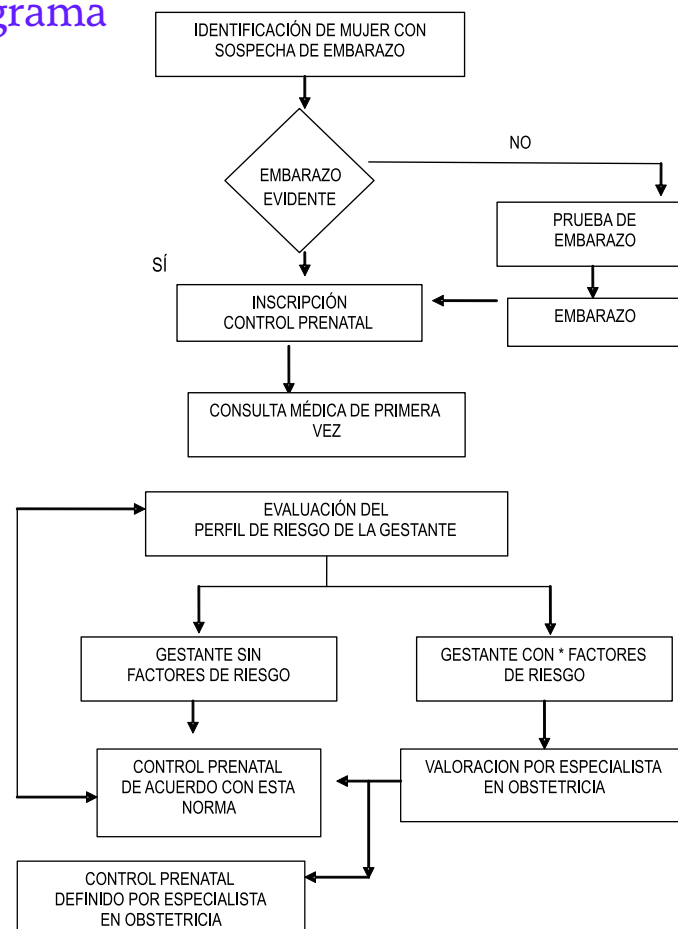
grama

IDENTIFICACIÓN DE MUJER CON SOSPECHA DE EMBARAZO

EMBARAZO EVIDENTE

NO

PRUEBA DE EMBARAZO

SÍ

INSCRIPCIÓN CONTROL PRENATAL

EMBARAZO

CONSULTA MÉDICA DE PRIMERA VEZ

EVALUACIÓN DEL PERFIL DE RIESGO DE LA GESTANTE

GESTANTE SIN FACTORES DE RIESGO

GESTANTE CON * FACTORES DE RIESGO

CONTROL PRENATAL DE ACUERDO CON ESTA NORMA

VALORACION POR ESPECIALISTA EN OBSTETRICIA

CONTROL PRENATAL DEFINIDO POR ESPECIALISTA EN OBSTETRICIA